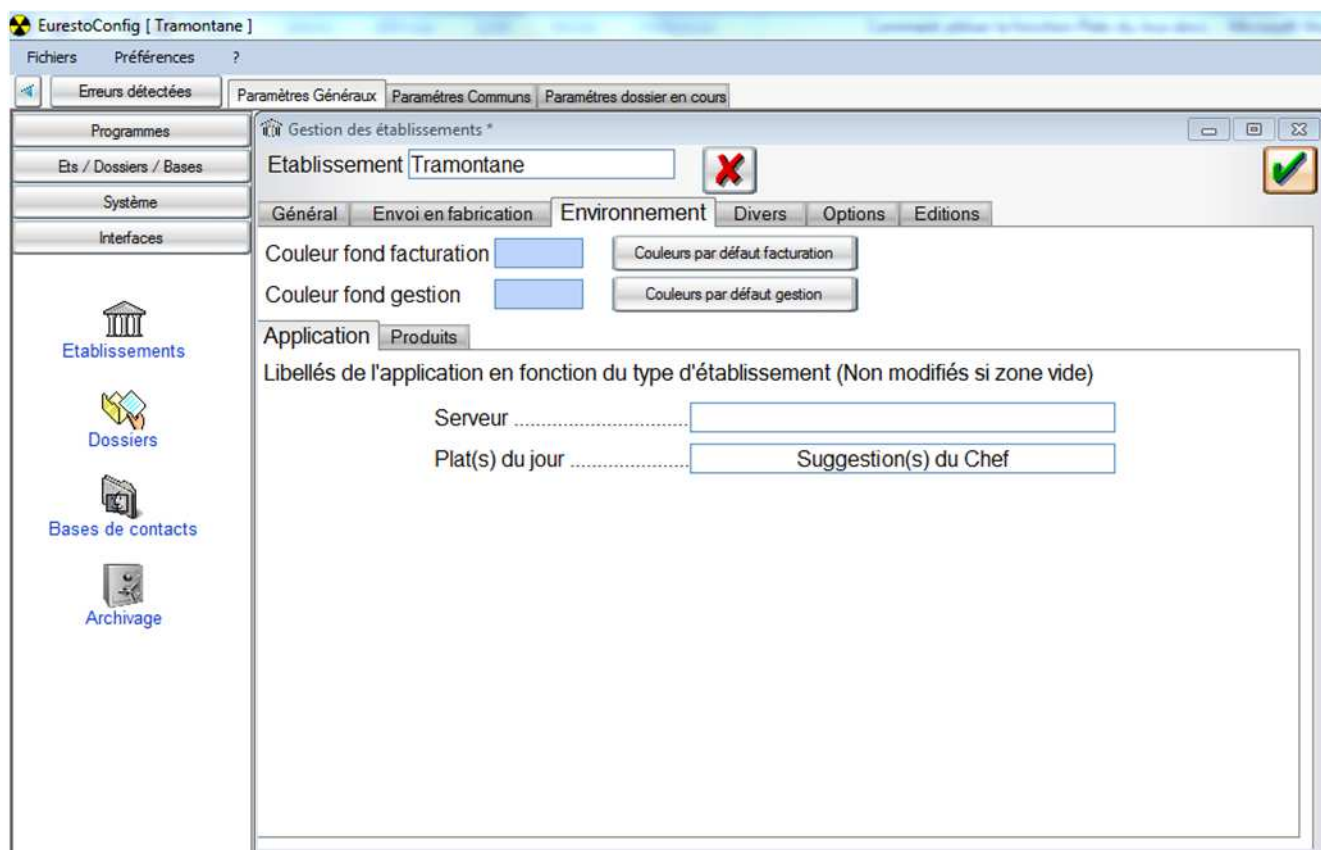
EurestoConfig [ Tramontane ]

Fichiers Préférences ?

Erreurs détectées

Paramètres Généraux | Paramètres Communs | Paramètres dossier en cours

Programmes

Ets / Dossiers / Bases

Système

Interfaces

Etablissements

Dossiers

Bases de contacts

Archivage

Gestion des établissements *

Etablissement Tramontane

Général | Envoi en fabrication | Environnement | Divers | Options | Editions

Couleur fond facturation

Couleurs par défaut facturation

Couleur fond gestion

Couleurs par défaut gestion

Application | Produits

Libellés de l'application en fonction du type d'établissement (Non modifiés si zone vide)

Serveur ..................................

Plat(s) du jour ....................... Suggestion(s) du Chef